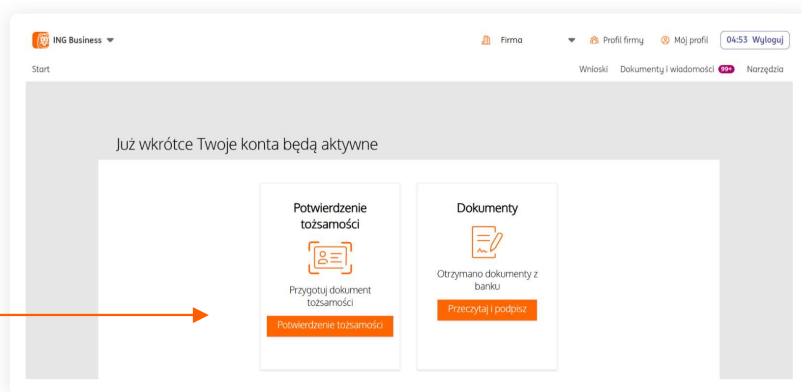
ING Business

Firma

Profil firmy

Mój profil

04:53 Wyloguj

Start

Wnioski

Dokumenty i wiadomości 99+

Narzędzia

Już wkrótce Twoje konta będą aktywne

Potwierdzenie tożsamości

Przygotuj dokument tożsamości

Potwierdzenie tożsamości

Dokumenty

Otrzymano dokumenty z banku

Przeczytaj i podpisz